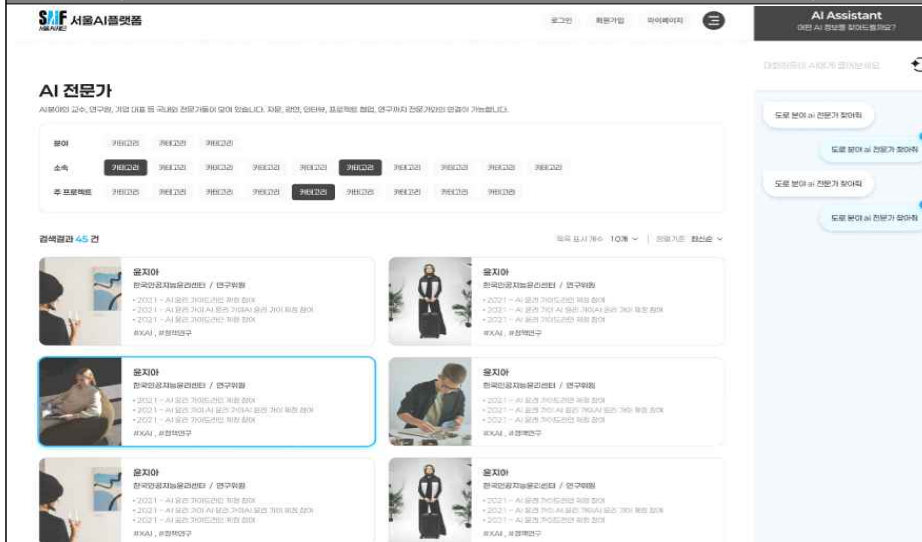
SAIF 서울AI재단 서울AI플랫폼

로그인 회원가입 마이페이지

AI Assistant
어떤 AI 정보를 찾아드릴까요?

대화하듯이 AI에게 물어보세요.

도로 분야 ai 전문가 찾아줘

도로 분야 ai 전문가 찾아줘

도로 분야 ai 전문가 찾아줘

도로 분야 ai 전문가 찾아줘

AI 전문가

AI분야의 교수, 연구원, 기업 대표 등 국내외 전문가들이 모여 있습니다. 자문, 강연, 인터뷰, 프로젝트 협업, 연구까지 전문가와의 연결이 가능합니다.

분야 카테고리 카테고리 카테고리

소속 카테고리 카테고리 카테고리 카테고리 카테고리 카테고리 카테고리 카테고리 카테고리 카테고리

주 프로젝트 카테고리 카테고리 카테고리 카테고리 카테고리 카테고리 카테고리 카테고리 카테고리 카테고리

검색결과 45 건

목록 표시 개수 10개 | 정렬기준 최신순

윤지아
한국인공지능윤리센터 / 연구위원
• 2021 ~ AI 윤리 가이드라인 제정 참여
• 2021 ~ AI 윤리 가이 AI 윤리 가이AI 윤리 가이 제정 참여
• 2021 ~ AI 윤리 가이드라인 제정 참여
#XAI , #정책연구

윤지아
한국인공지능윤리센터 / 연구위원
• 2021 ~ AI 윤리 가이드라인 제정 참여
• 2021 ~ AI 윤리 가이 AI 윤리 가이AI 윤리 가이 제정 참여
• 2021 ~ AI 윤리 가이드라인 제정 참여
#XAI , #정책연구

윤지아
한국인공지능윤리센터 / 연구위원
• 2021 ~ AI 윤리 가이드라인 제정 참여
• 2021 ~ AI 윤리 가이 AI 윤리 가이AI 윤리 가이 제정 참여
• 2021 ~ AI 윤리 가이드라인 제정 참여
#XAI , #정책연구

윤지아
한국인공지능윤리센터 / 연구위원
• 2021 ~ AI 윤리 가이드라인 제정 참여
• 2021 ~ AI 윤리 가이 AI 윤리 가이AI 윤리 가이 제정 참여
• 2021 ~ AI 윤리 가이드라인 제정 참여
#XAI , #정책연구

윤지아
한국인공지능윤리센터 / 연구위원
• 2021 ~ AI 윤리 가이드라인 제정 참여
• 2021 ~ AI 윤리 가이 AI 윤리 가이AI 윤리 가이 제정 참여
• 2021 ~ AI 윤리 가이드라인 제정 참여
#XAI , #정책연구

윤지아
한국인공지능윤리센터 / 연구위원
• 2021 ~ AI 윤리 가이드라인 제정 참여
• 2021 ~ AI 윤리 가이 AI 윤리 가이AI 윤리 가이 제정 참여
• 2021 ~ AI 윤리 가이드라인 제정 참여
#XAI , #정책연구